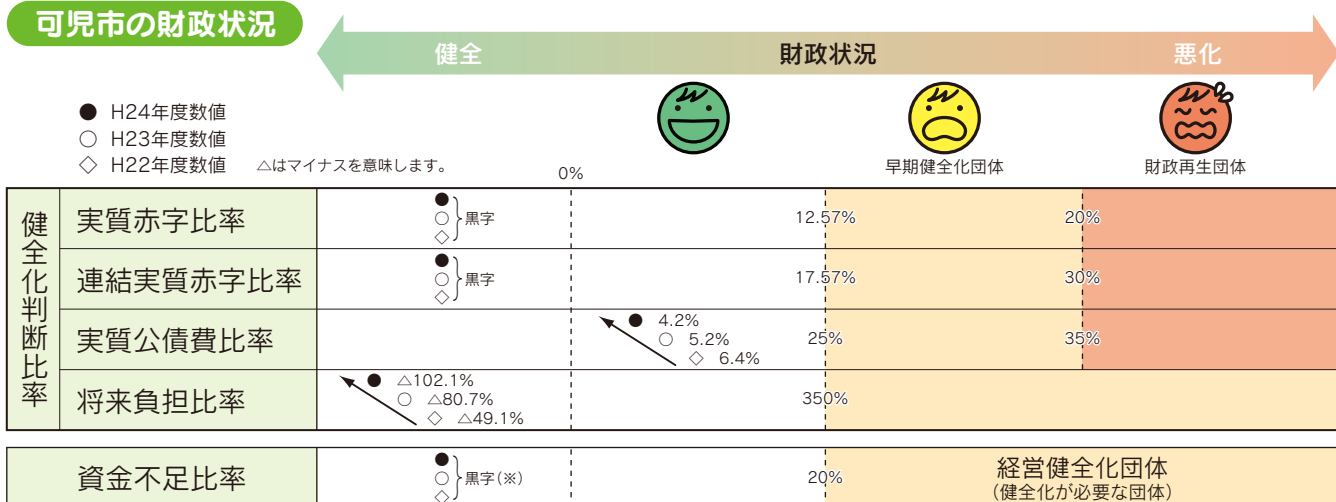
可児市の財政状況

健全　財政状況　悪化

● H24年度数値
○ H23年度数値
◇ H22年度数値　△はマイナスを意味します。

0%

早期健全化団体　財政再生団体

| 健全化判断比率 | | | |
|---|---|---|---|
| 実質赤字比率 | ● ○ ◇ 黒字 | 12.57% | 20% |
| 連結実質赤字比率 | ● ○ ◇ 黒字 | 17.57% | 30% |
| 実質公債費比率 | ● 4.2% ○ 5.2% ◇ 6.4% | 25% | 35% |
| 将来負担比率 | ● △102.1% ○ △80.7% ◇ △49.1% | 350% | |

| 資金不足比率 | ● ○ ◇ 黒字（※） | 20% | 経営健全化団体（健全化が必要な団体） |
|---|---|---|---|